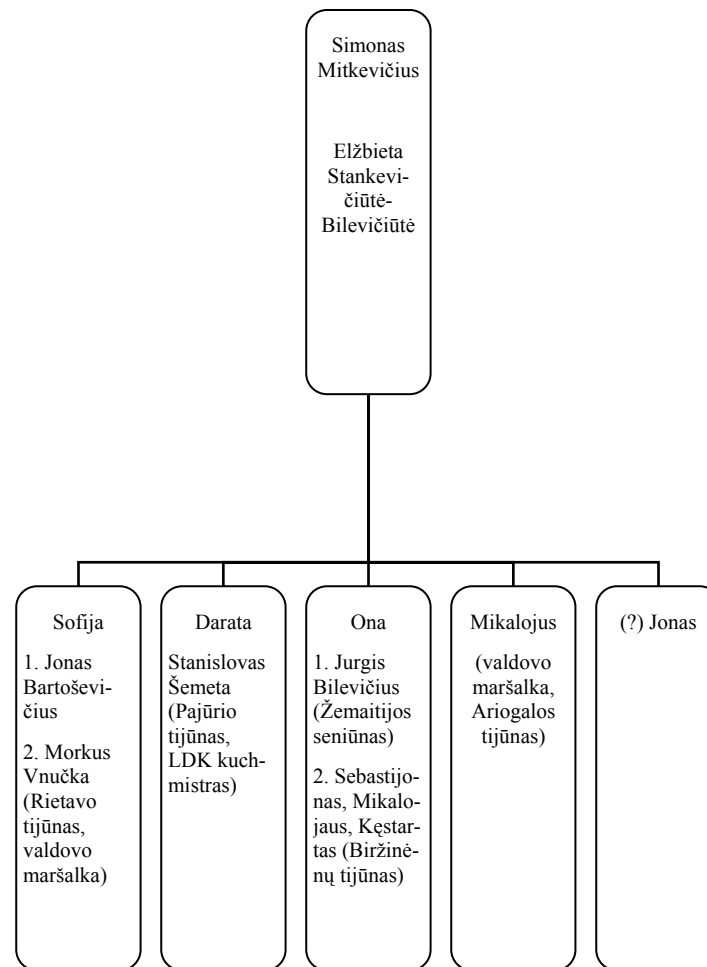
Simonas Mitkevičius

Elžbieta Stankevičiūtė-Bilevičiūtė

Sofija

1. Jonas Bartoševičius

2. Morkus Vnučka (Rietavo tijūnas, valdovo maršalka)

Darata

Stanislovas Šemeta (Pajūrio tijūnas, LDK kuchmistras)

Ona

1. Jurgis Bilevičius (Žemaitijos seniūnas)

2. Sebastijonas, Mikalojaus, Kęstartas (Biržinėnų tijūnas)

Mikalojus

(valdovo maršalka, Ariogalos tijūnas)

(?) Jonas